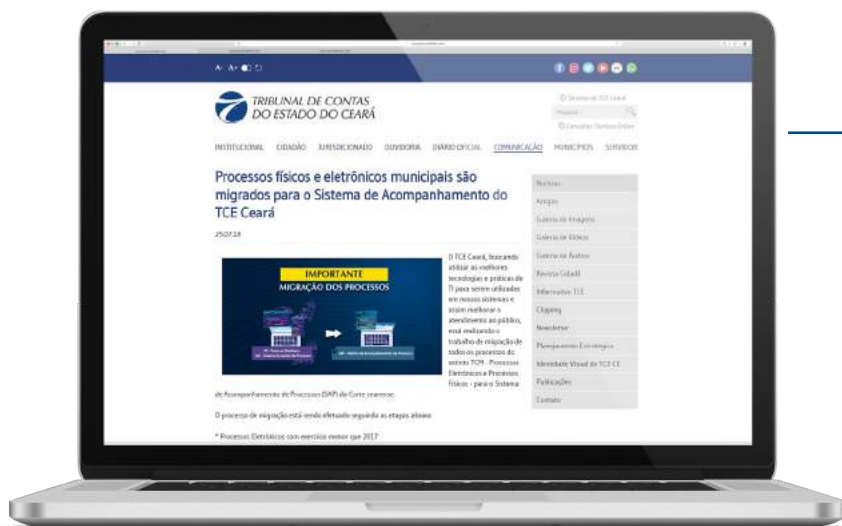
A- A+

TRIBUNAL DE CONTAS DO ESTADO DO CEARÁ

Serviços do TCE Ceará

Pesquisa...

Consultas Técnicas Online

INSTITUCIONAL CIDADÃO JURISDICIONADO OUVIDORIA DIÁRIO OFICIAL COMUNICAÇÃO MUNICÍPIOS SERVIDOR

Processos físicos e eletrônicos municipais são migrados para o Sistema de Acompanhamento do TCE Ceará

25.07.18

IMPORTANTE
MIGRAÇÃO DOS PROCESSOS

O TCE Ceará, buscando utilizar as melhores tecnologias e práticas de TI para serem utilizadas em nossos sistemas e assim melhorar o atendimento ao público, está realizando o trabalho de migração de todos os processos do extinto TCM - Processos Eletrônicos e Processos Físicos - para o Sistema de Acompanhamento de Processos (SAP) da Corte cearense.

O processo de migração está sendo efetuado seguindo as etapas abaixo:

* Processos Eletrônicos com exercício menor que 2017

Notícias
Artigos
Galeria de Imagens
Galeria de Vídeos
Galeria de Áudios
Revista Controle
Informativo TCE
Clipping
Newsletter
Planejamento Estratégico
Identidade Visual do TCE CE
Publicações
Contato